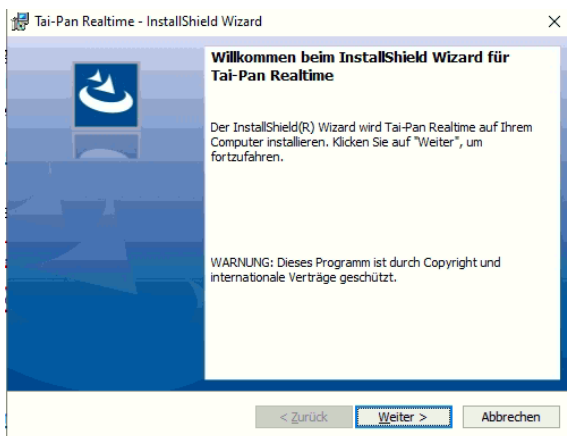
Tai-Pan Realtime - InstallShield Wizard

×

Willkommen beim InstallShield Wizard für Tai-Pan Realtime

Der InstallShield(R) Wizard wird Tai-Pan Realtime auf Ihrem Computer installieren. Klicken Sie auf "Weiter", um fortzufahren.

WARNUNG: Dieses Programm ist durch Copyright und internationale Verträge geschützt.

< Zurück

Weiter >

Abbrechen